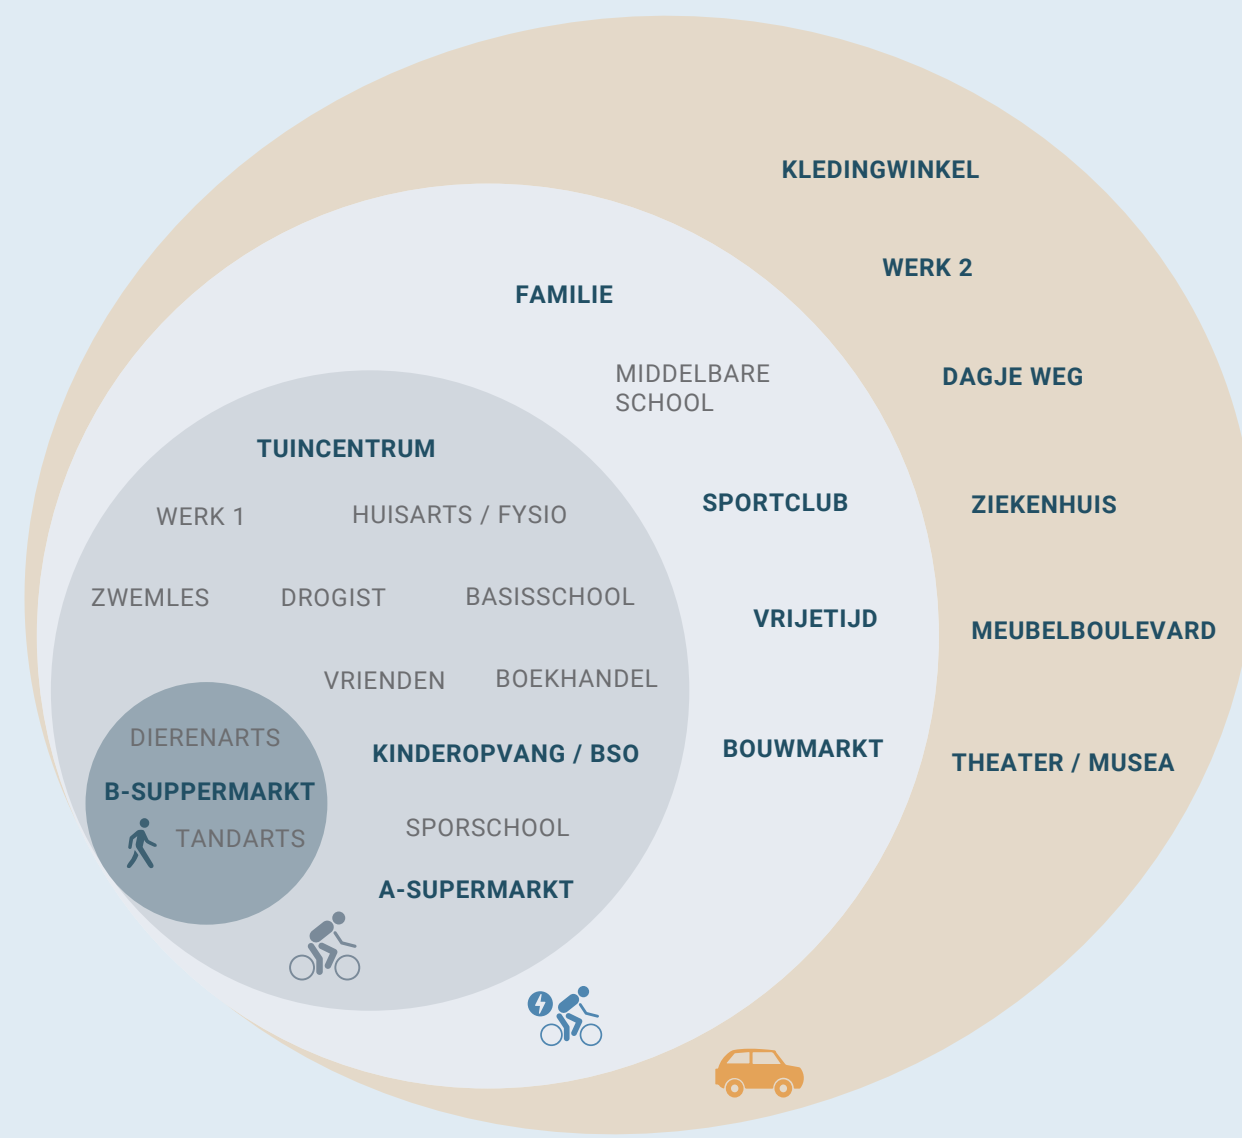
KLEDINGWINKEL

WERK 2

FAMILIE

MIDDELBARE SCHOOL

DAGJE WEG

TUINCENTRUM

WERK 1

HUISARTS / FYSIO

SPORTCLUB

ZIEKENHUIS

ZWEMLES

DROGIST

BASISSCHOOL

VRIJETIJD

MEUBELBOULEVARD

VRIENDEN

BOEKHANDEL

DIERENARTS

KINDEROPVANG / BSO

BOUWMARKT

THEATER / MUSEA

B-SUPPERMARKT

TANDARTS

SPORSCHOOL

A-SUPERMARKT